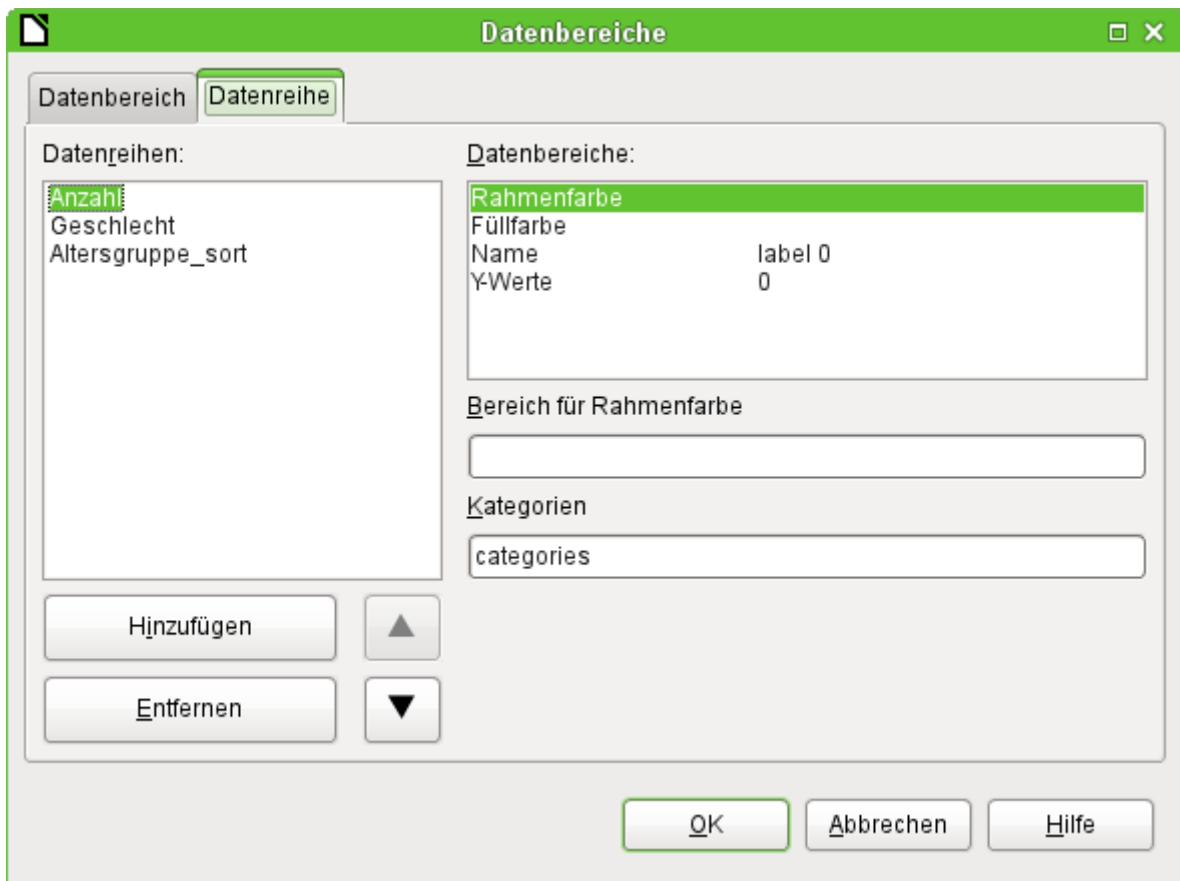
Datenbereiche

Datenbereich | Datenreihe

Datenreihen:

Anzahl
Geschlecht
Altersgruppe_sort

Datenbereiche:

| | |
|---|---|
| Rahmenfarbe | |
| Füllfarbe | |
| Name | label 0 |
| Y-Werte | 0 |

Bereich für Rahmenfarbe

Kategorien

categories

Hinzufügen

Entfernen

OK
Abbrechen
Hilfe